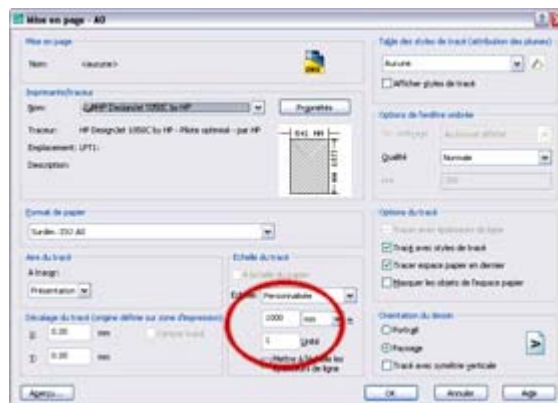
Mise en page - A0

Mise en page

Nom: <aucune>

Imprimante/traceur

Nom: HP DesignJet 1050C by HP

Propriétés

Traceur: HP DesignJet 1050C by HP - Pilote optimisé - par HP

Emplacement: LPT1:

Description:

841 MM

Format de papier

ISO A0

Aire du tracé

A tracer:

Présentation

Décalage du tracé (origine définie sur zone d'impression)

X: 0.00 mm

Y: 0.00 mm

Centrer tracé

Echelle du tracé

Ajuster au papier

Echelle: Personnalisée

1000 mm =

1 Unité

Mettre à l'échelle les épaisseurs de ligne

Table des styles de tracé (attribution des plumes)

Aucune

Afficher styles de tracé

Options de fenêtre ombrée

Tr. ombrage: Aussi affiché

Qualité: Normale

ppp: 300

Options du tracé

Tracer avec épaisseurs de ligne

Tracer avec styles de tracé

Tracer espace papier en dernier

Masquer les objets de l'espace papier

Orientation du dessin

Portrait

Paysage

Tracé avec symétrie verticale

Aperçu...

OK

Annuler

Aide